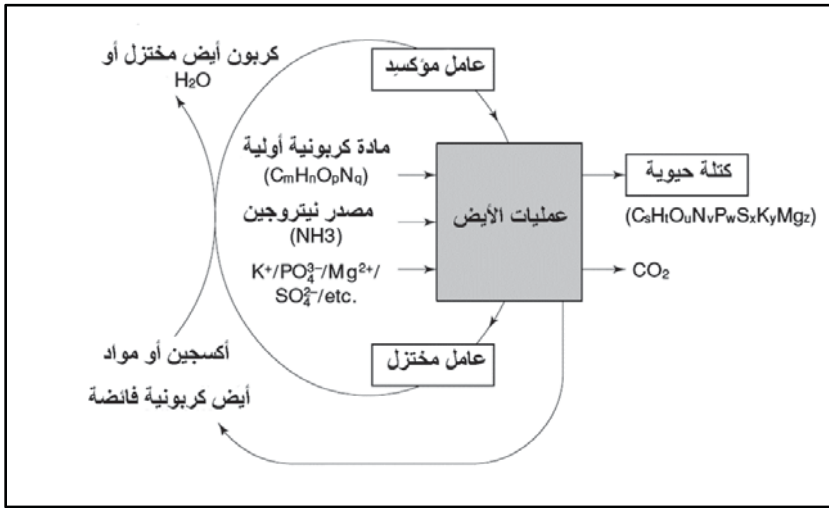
كربون أيض مختزل أو $H_2O$

عامل مؤكسِد

مادة كربونية أولية ($C_mH_nO_pN_q$)

مصدر نيتروجين (NH3)

$K^+/PO_4^{3-}/Mg^{2+}/SO_4^{2-}$/etc.

عمليات الأيض

كتلة حيوية

($C_sH_tO_uN_vP_wS_xK_yMg_z$)

$CO_2$

عامل مختزل

أكسجين أو مواد أيض كربونية فائضة